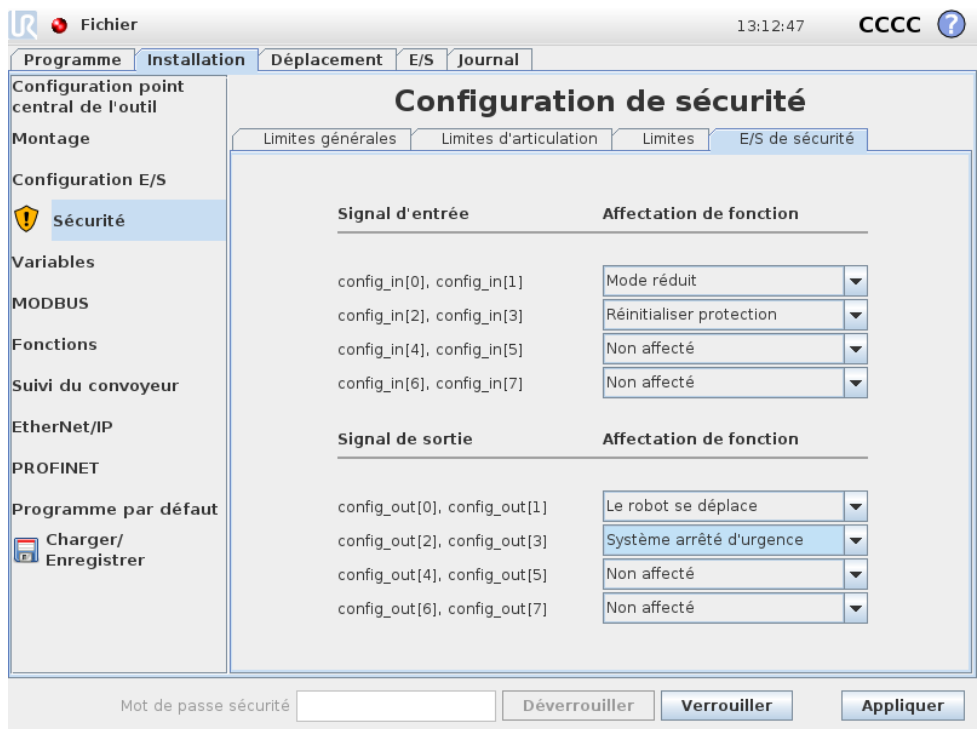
Fichier 13:12:47 CCCC

Programme | Installation | Déplacement | E/S | Journal

Configuration point central de l'outil
Montage
Configuration E/S
Sécurité
Variables
MODBUS
Fonctions
Suivi du convoyeur
EtherNet/IP
PROFINET
Programme par défaut
Charger/ Enregistrer

Configuration de sécurité

Limites générales | Limites d'articulation | Limites | E/S de sécurité

| Signal d'entrée | Affectation de fonction |
|---|---|
| config_in[0], config_in[1] | Mode réduit |
| config_in[2], config_in[3] | Réinitialiser protection |
| config_in[4], config_in[5] | Non affecté |
| config_in[6], config_in[7] | Non affecté |

| Signal de sortie | Affectation de fonction |
|---|---|
| config_out[0], config_out[1] | Le robot se déplace |
| config_out[2], config_out[3] | Système arrêté d'urgence |
| config_out[4], config_out[5] | Non affecté |
| config_out[6], config_out[7] | Non affecté |

Mot de passe sécurité | Déverrouiller | Verrouiller | Appliquer